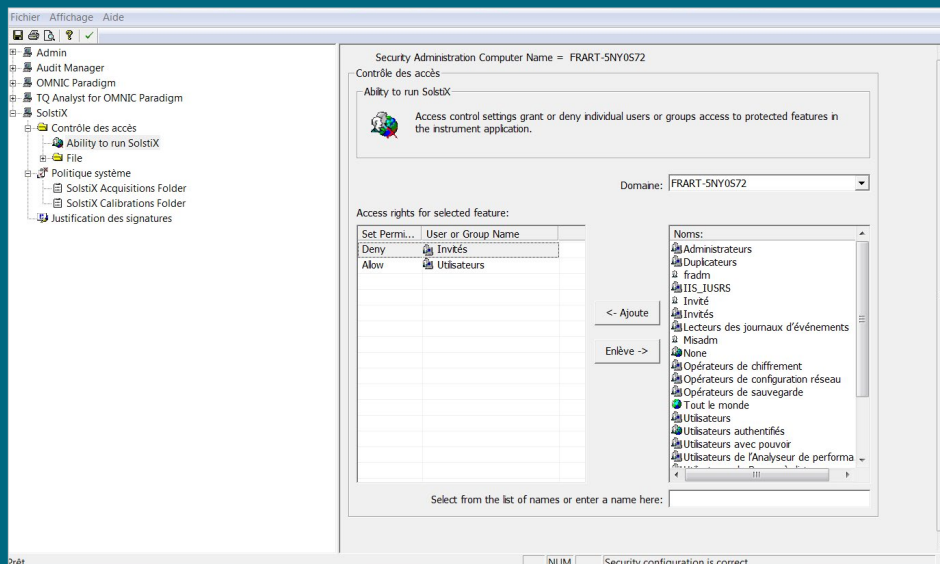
Fichier Affichage Aide

Admin
Audit Manager
OMNIC Paradigm
TQ Analyst for OMNIC Paradigm
SolstiX
Contrôle des accès
Ability to run SolstiX
File
Politique système
SolstiX Acquisitions Folder
SolstiX Calibrations Folder
Justification des signatures

Security Administration Computer Name = FRART-5NY0S72

Contrôle des accès

Ability to run SolstiX

Access control settings grant or deny individual users or groups access to protected features in the instrument application.

Domaine: FRART-5NY0S72

Access rights for selected feature:

| Set Permi... | User or Group Name |
|---|---|
| Deny | Invités |
| Allow | Utilisateurs |

<- Ajoute

Enlève ->

Noms:
Administrateurs
Duplicateurs
fradm
IIS_IUSRS
Invité
Invités
Lecteurs des journaux d'événements
Misadm
None
Opérateurs de chiffrement
Opérateurs de configuration réseau
Opérateurs de sauvegarde
Tout le monde
Utilisateurs
Utilisateurs authentifiés
Utilisateurs avec pouvoir
Utilisateurs de l'Analyseur de performa
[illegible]

Select from the list of names or enter a name here:

Prêt
NUM
Security configuration is correct